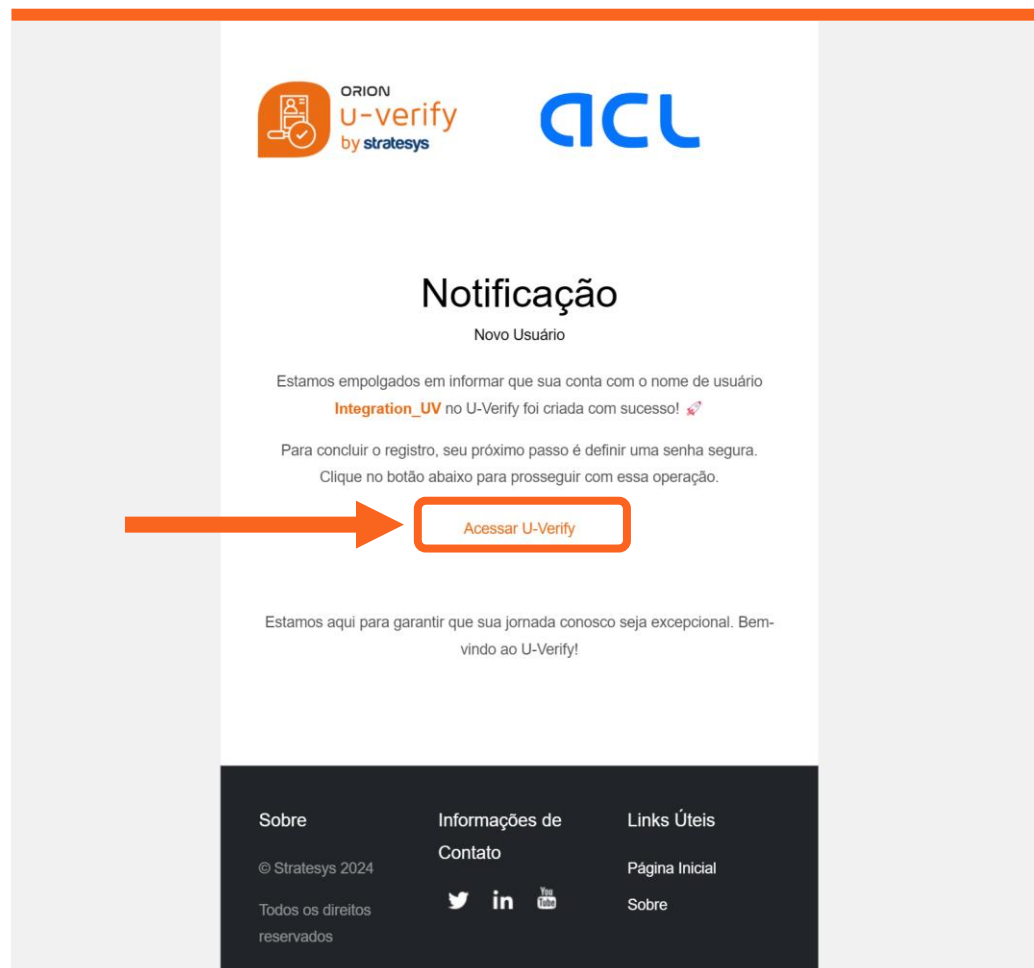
ORION
U-verify
by stratesys

acl

Notificação

Novo Usuário

Estamos empolgados em informar que sua conta com o nome de usuário **Integration_UV** no U-Verify foi criada com sucesso! 🚀

Para concluir o registro, seu próximo passo é definir uma senha segura. Clique no botão abaixo para prosseguir com essa operação.

Acessar U-Verify

Estamos aqui para garantir que sua jornada conosco seja excepcional. Bem-vindo ao U-Verify!

Sobre

© Stratesys 2024

Todos os direitos reservados

Informações de Contato

You Tube

Links Úteis

Página Inicial

Sobre